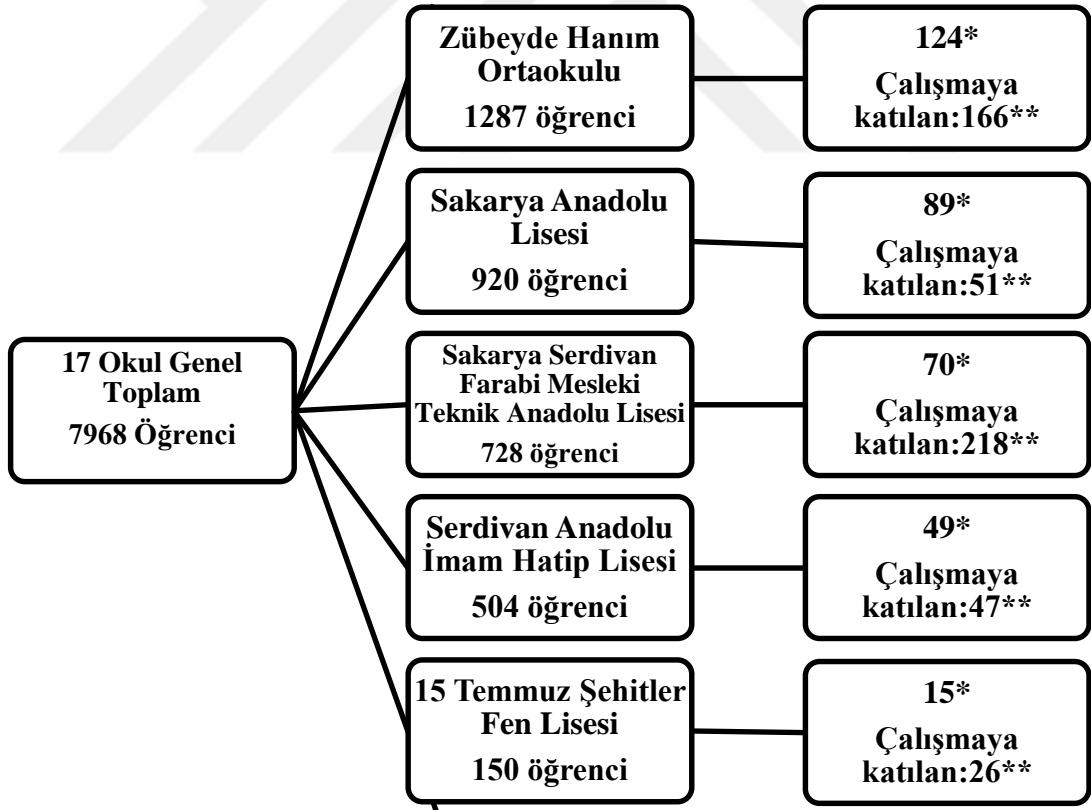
17 Okul Genel Toplam
7968 Öğrenci

Zübeyde Hanım Ortaokulu
1287 öğrenci

124*
Çalışmaya katılan:166**

Sakarya Anadolu Lisesi
920 öğrenci

89*
Çalışmaya katılan:51**

Sakarya Serdivan Farabi Mesleki Teknik Anadolu Lisesi
728 öğrenci

70*
Çalışmaya katılan:218**

Serdivan Anadolu İmam Hatip Lisesi
504 öğrenci

49*
Çalışmaya katılan:47**

15 Temmuz Şehitler Fen Lisesi
150 öğrenci

15*
Çalışmaya katılan:26**